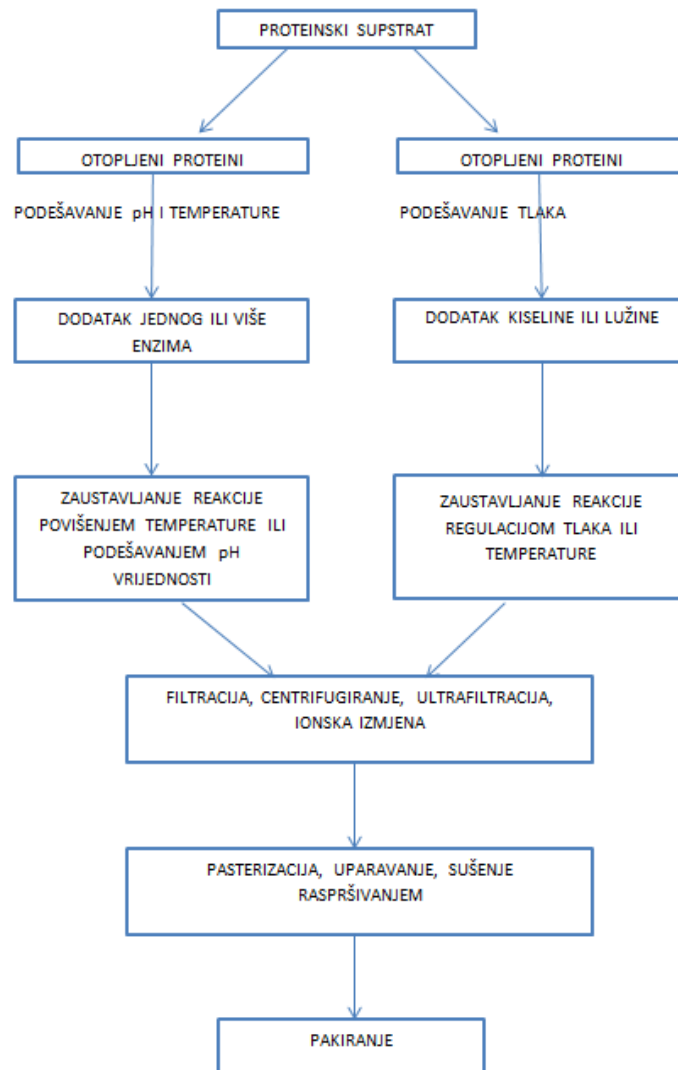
PROTEINSKI SUPSTRAT

OTOPLJENI PROTEINI

PODEŠAVANJE pH I TEMPERATURE

DODATAK JEDNOG ILI VIŠE ENZIMA

ZAUSTAVLJANJE REAKCIJE POVIŠENJEM TEMPERATURE ILI PODEŠAVANJEM pH VRIJEDNOSTI

OTOPLJENI PROTEINI

PODEŠAVANJE TLAKA

DODATAK KISELINE ILI LUŽINE

ZAUSTAVLJANJE REAKCIJE REGULACIJOM TLAKA ILI TEMPERATURE

FILTRACIJA, CENTRIFUGIRANJE, ULTRAFILTRACIJA, IONSKA IZMJENA

PASTERIZACIJA, UPARAVANJE, SUŠENJE RASPRŠIVANJEM

PAKIRANJE